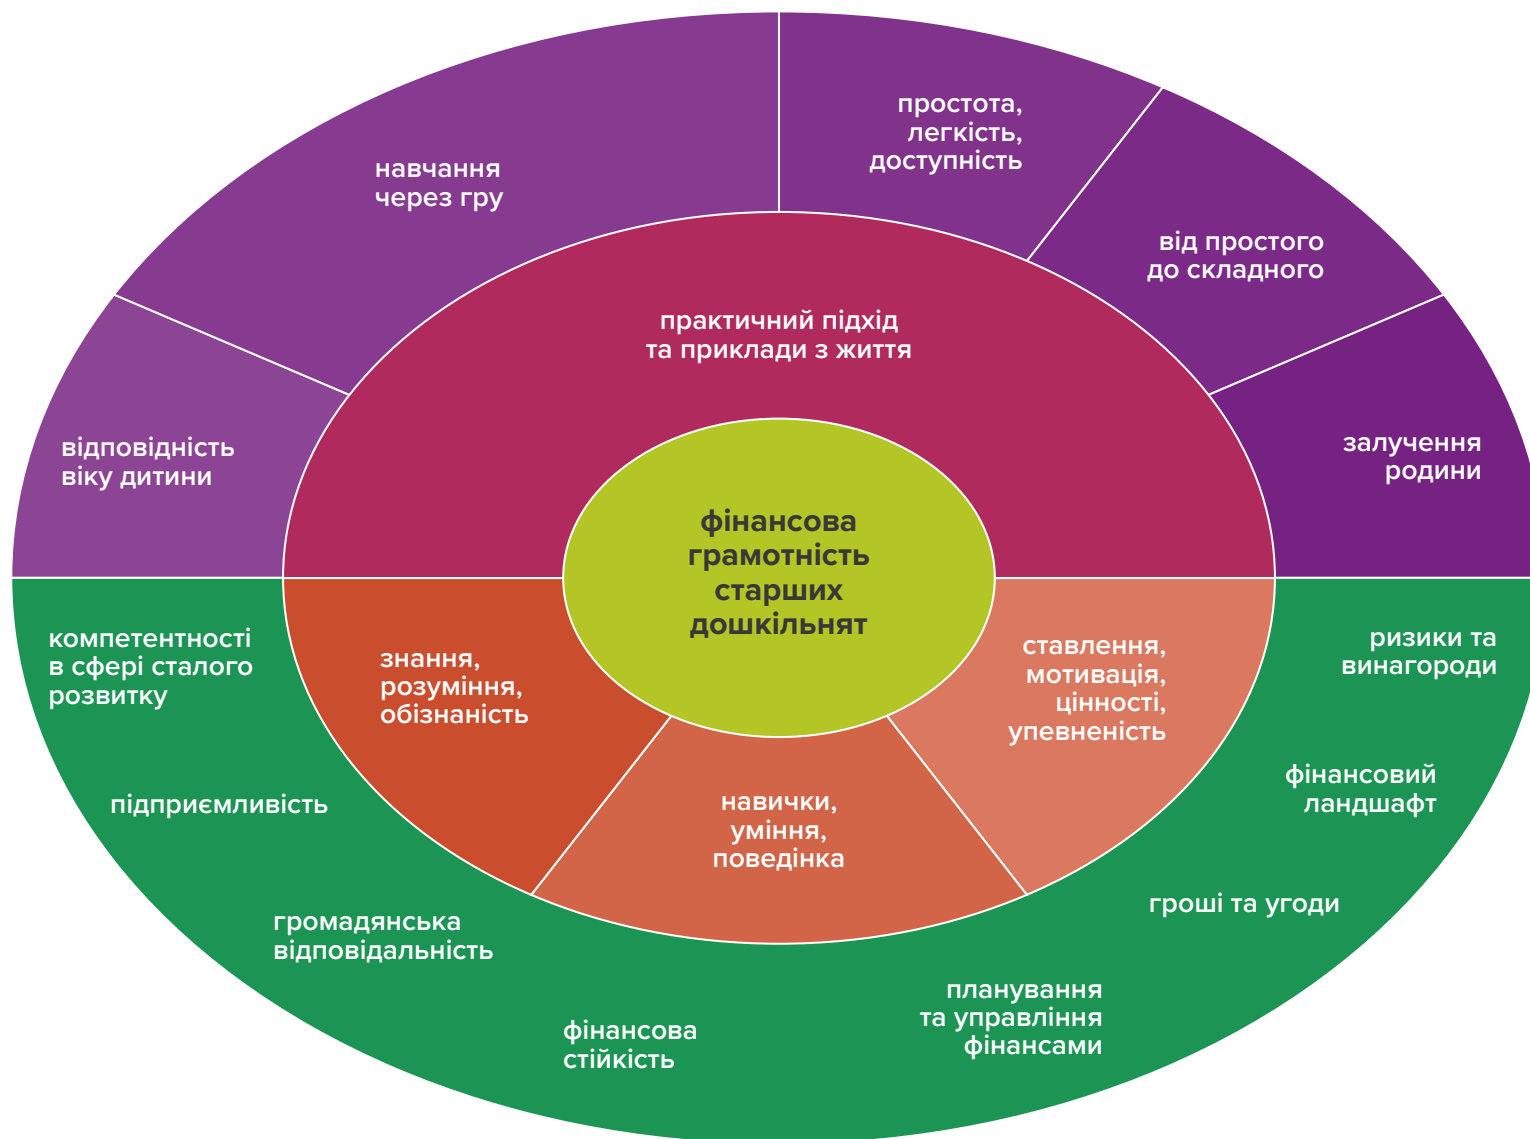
навчання через гру

простота, легкість, доступність

від простого до складного

практичний підхід та приклади з життя

відповідність віку дитини

залучення родини

фінансова грамотність старших дошкільнят

компетентності в сфері сталого розвитку

знання, розуміння, обізнаність

ставлення, мотивація, цінності, упевненість

ризики та винагороди

фінансовий ландшафт

підприємливість

навички, уміння, поведінка

гроші та угоди

громадянська відповідальність

фінансова стійкість

планування та управління фінансами